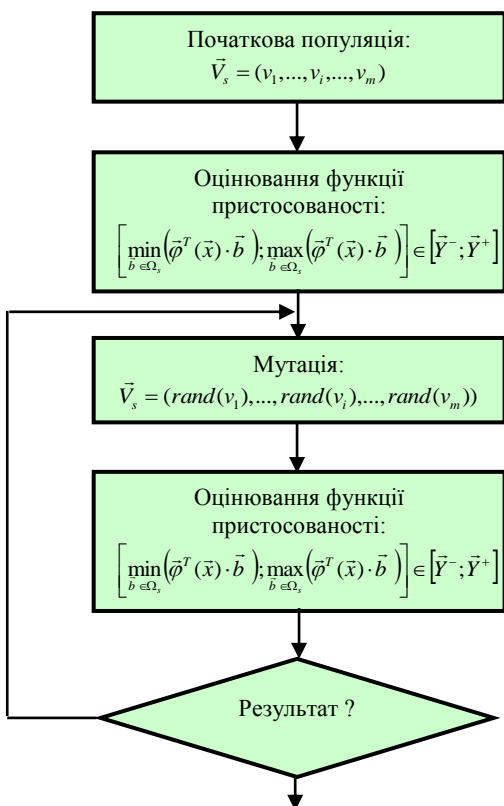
Початкова популяція:
$\vec{V}_s = (v_1, ..., v_i, ..., v_m)$

Оцінювання функції пристосованості:
$\left[ \min_{\vec{b} \in \Omega_s} \left( \vec{\varphi}^T(\vec{x}) \cdot \vec{b} \right); \max_{\vec{b} \in \Omega_s} \left( \vec{\varphi}^T(\vec{x}) \cdot \vec{b} \right) \right] \in \left[ \vec{Y}^-; \vec{Y}^+ \right]$

Мутація:
$\vec{V}_s = (rand(v_1), ..., rand(v_i), ..., rand(v_m))$

Оцінювання функції пристосованості:
$\left[ \min_{\vec{b} \in \Omega_s} \left( \vec{\varphi}^T(\vec{x}) \cdot \vec{b} \right); \max_{\vec{b} \in \Omega_s} \left( \vec{\varphi}^T(\vec{x}) \cdot \vec{b} \right) \right] \in \left[ \vec{Y}^-; \vec{Y}^+ \right]$

Результат ?